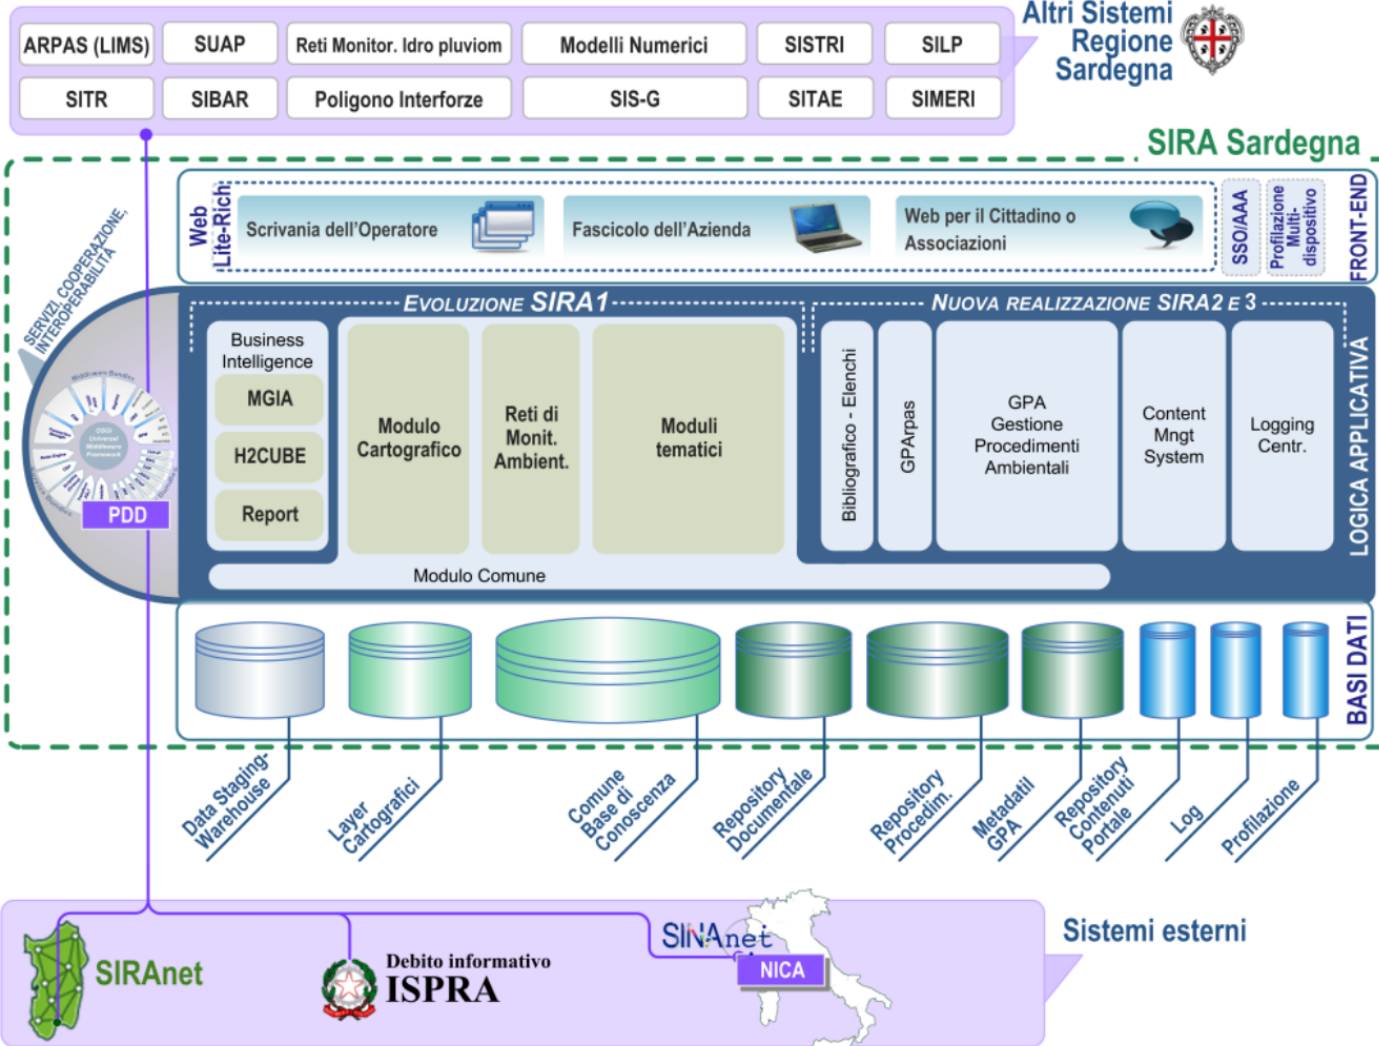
ARPAS (LIMS)
SUAP
Reti Monitor. Idro pluviom
Modelli Numerici
SISTRI
SILP
SITR
SIBAR
Poligono Interforze
SIS-G
SITAE
SIMERI

Altri Sistemi Regione Sardegna

SIRA Sardegna

SERVIZI COOPERAZIONE, INTEROPERABILITÀ

Web Lite-Rich
Scrivania dell'Operatore
Fascicolo dell'Azienda
Web per il Cittadino o Associazioni
SSO/AAA
Profilazione Multi-dispositivo
FRONT-END

EVOLUZIONE SIRA1
Business Intelligence
MGIA
H2CUBE
Report
Modulo Cartografico
Reti di Monit. Ambient.
Moduli tematici
Modulo Comune

NUOVA REALIZZAZIONE SIRA2 E 3
Bibliografico - Elenchi
GPArpas
GPA Gestione Procedimenti Ambientali
Content Mngt System
Logging Centr.
LOGICA APPLICATIVA

PDD

BASI DATI
Data Staging-Warehouse
Layer Cartografici
Comune Base di Conoscenza
Repository Documentale
Repository Procedim.
Metadati GPA
Repository Contenuti Portale
Log
Profilazione

Sistemi esterni
SIRAnet
Debito informativo ISPRA
SINAnet
NICA